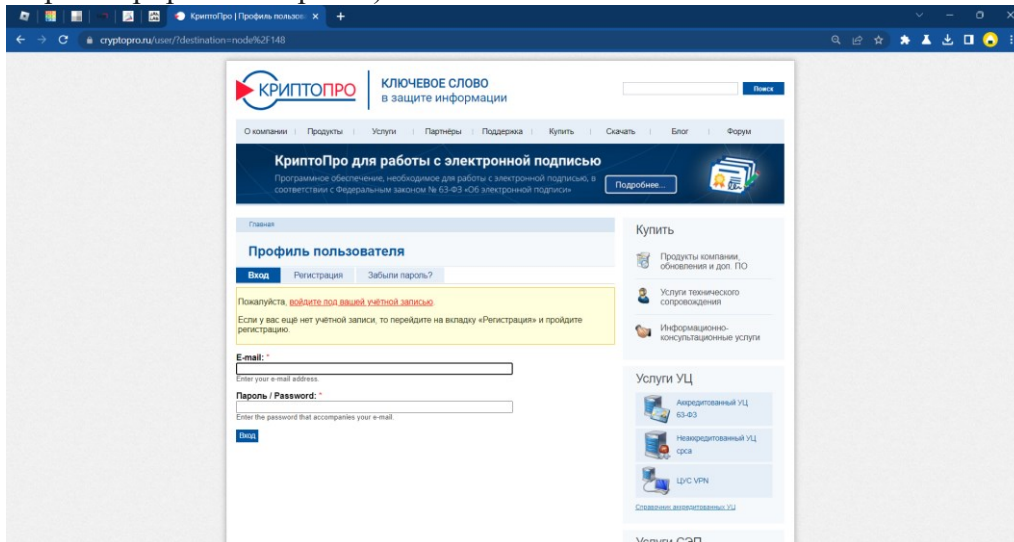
КриптоПро | Профиль пользова ×

cryptopro.ru/user/?destination=node%2F148

КРИПТОПРО КЛЮЧЕВОЕ СЛОВО в защите информации

Поиск

О компании | Продукты | Услуги | Партнёры | Поддержка | Купить | Скачать | Блог | Форум

КриптоПро для работы с электронной подписью

Программное обеспечение, необходимое для работы с электронной подписью, в соответствии с Федеральным законом № 63-ФЗ «Об электронной подписи»

Подробнее...

Главная

Профиль пользователя

Вход | Регистрация | Забыли пароль?

Пожалуйста, войдите под вашей учётной записью.

Если у вас ещё нет учётной записи, то перейдите на вкладку «Регистрация» и пройдите регистрацию.

E-mail: *

Enter your e-mail address.

Пароль / Password: *

Enter the password that accompanies your e-mail.

Вход

Купить

Продукты компании, обновления и доп. ПО

Услуги технического сопровождения

Информационно-консультационные услуги

Услуги УЦ

Аккредитованный УЦ 63-ФЗ

Неаккредитованный УЦ срса

ЦУС VPN

Справочник аккредитованных УЦ

Услуги СЭП